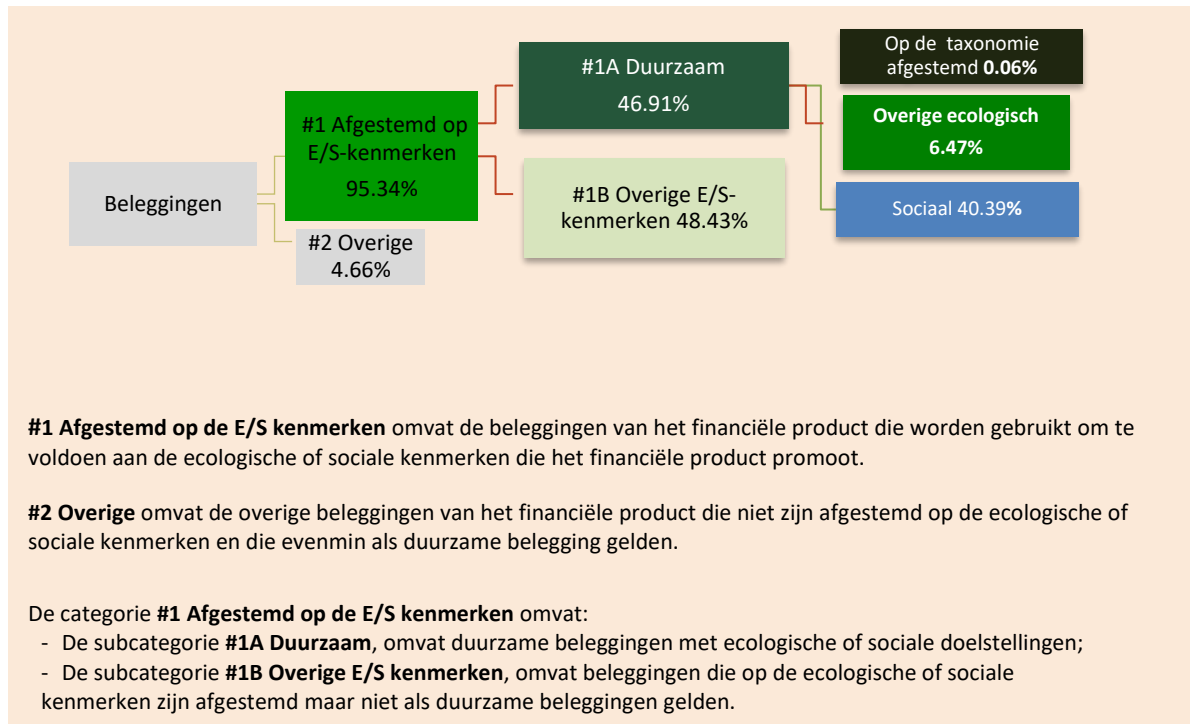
Beleggingen

#1 Afgestemd op E/S-kenmerken 95.34%

#2 Overige 4.66%

#1A Duurzaam 46.91%

#1B Overige E/S-kenmerken 48.43%

Op de taxonomie afgestemd **0.06%**

**Overige ecologisch 6.47%**

Sociaal 40.39%

**#1 Afgestemd op de E/S kenmerken** omvat de beleggingen van het financiële product die worden gebruikt om te voldoen aan de ecologische of sociale kenmerken die het financiële product promoot.

**#2 Overige** omvat de overige beleggingen van het financiële product die niet zijn afgestemd op de ecologische of sociale kenmerken en die evenmin als duurzame belegging gelden.

De categorie **#1 Afgestemd op de E/S kenmerken** omvat:
- De subcategorie **#1A Duurzaam**, omvat duurzame beleggingen met ecologische of sociale doelstellingen;
- De subcategorie **#1B Overige E/S kenmerken**, omvat beleggingen die op de ecologische of sociale kenmerken zijn afgestemd maar niet als duurzame beleggingen gelden.